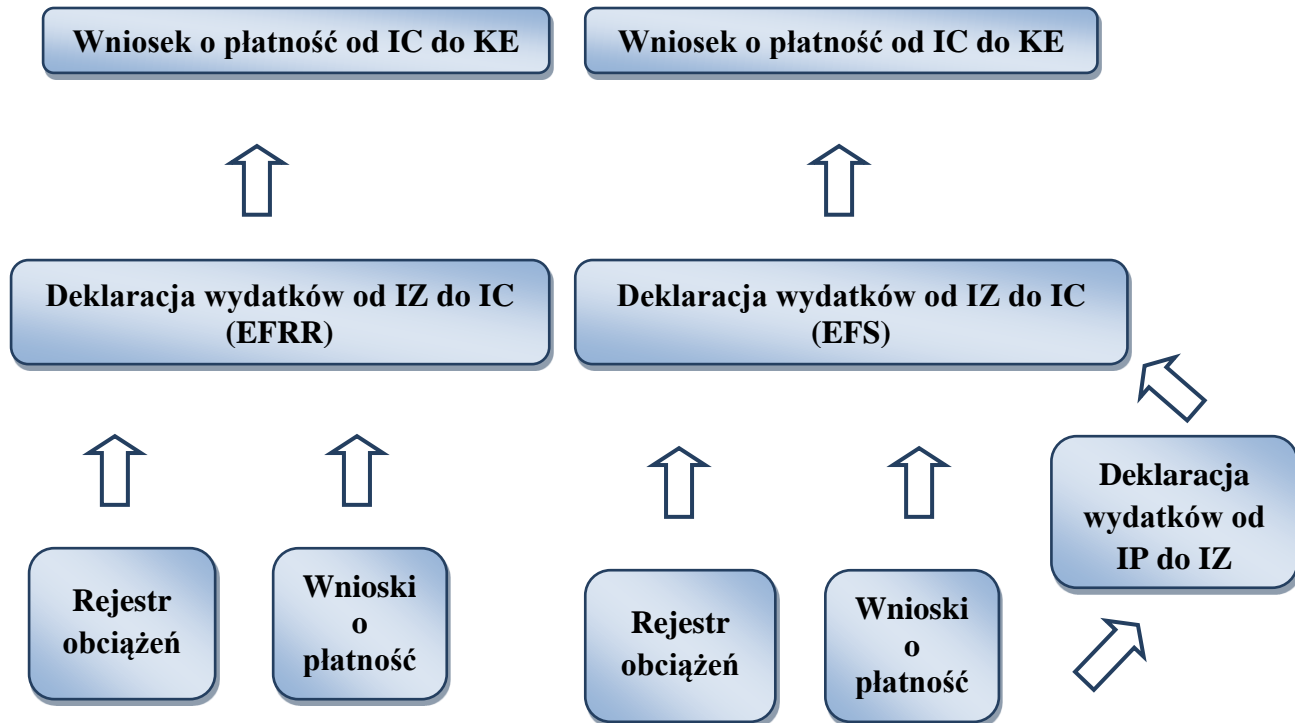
Wniosek o płatność od IC do KE

Wniosek o płatność od IC do KE

Deklaracja wydatków od IZ do IC (EFRR)

Deklaracja wydatków od IZ do IC (EFS)

Deklaracja wydatków od IP do IZ

Rejestr obciążeń

Wnioski o płatność

Rejestr obciążeń

Wnioski o płatność